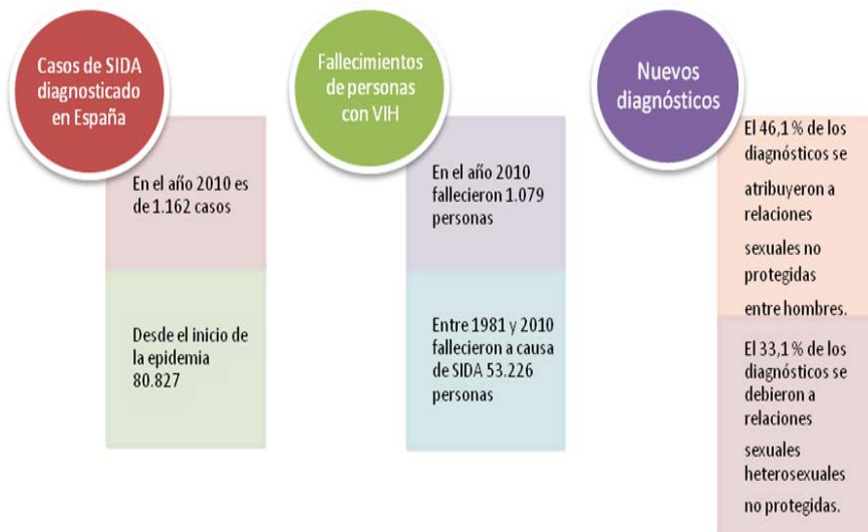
Casos de SIDA diagnosticado en España

En el año 2010 es de 1.162 casos

Desde el inicio de la epidemia 80.827

Fallecimientos de personas con VIH

En el año 2010 fallecieron 1.079 personas

Entre 1981 y 2010 fallecieron a causa de SIDA 53.226 personas

Nuevos diagnósticos

El 46,1 % de los diagnósticos se atribuyeron a relaciones sexuales no protegidas entre hombres.

El 33,1 % de los diagnósticos se debieron a relaciones sexuales heterosexuales no protegidas.